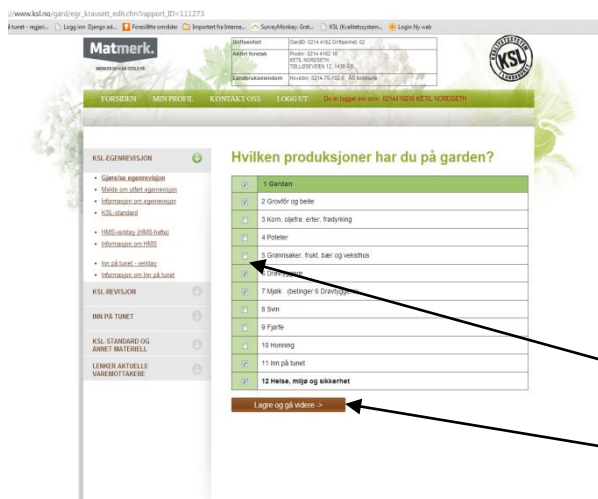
://www.ksl.no/gard/egr_kravsett_edit.cfm?rapport_ID=111273

i tunet - registr... Logg inn Djangs ad... Foreslåtte områder Importert fra Interne... SurveyMonkey: Grat... KSL (Kvalitetssystem... Login My web

Matmerk.

| Driftsenhet | GardID: 0214 4162 Driftsenhet: 02 |
|---|---|
| Aktivt foretak | Prodnr: 0214 4162 16 KETIL NORDSETH TOLLØSEVEIEN 12, 1430 ÅS |
| Landbrukseiendom | Hovednr: 0214-75-102-0 ÅS kommune |

KSL

FORSIDEN MIN PROFIL KONTAKT OSS LOGG UT Du er logget inn som: 0214419216 KETIL NORDSETH

KSL-EGENREVISJON

- Gjøre/se egenrevisjon
- Melde om sitert egenrevisjon
- Informasjon om egenrevisjon
- KSL-standard
- HMS-verktøy (HMS-hefte)
- Informasjon om HMS
- Inn på tunet - verktøy
- Informasjon om Inn på tunet

KSL-REVISJON

INN PÅ TUNET

KSL-STANDARD OG ANNET MATERIELL

LENKER AKTUELLE VAREMOTTAKERE

Hvilken produksjoner har du på garden?

1 Garden
2 Grovfôr og beite
3 Korn, oljefrø, erter, frødyrking
4 Poteter
5 Grønnsaker, frukt, bær og veksthus
6 Dravhyggere
7 Mjølk (betinger 6 Drøvtyggere)
8 Svin
9 Fjørfe
10 Honning
11 Inn på tunet
12 Helse, miljø og sikkerhet

Lagre og gå videre ->